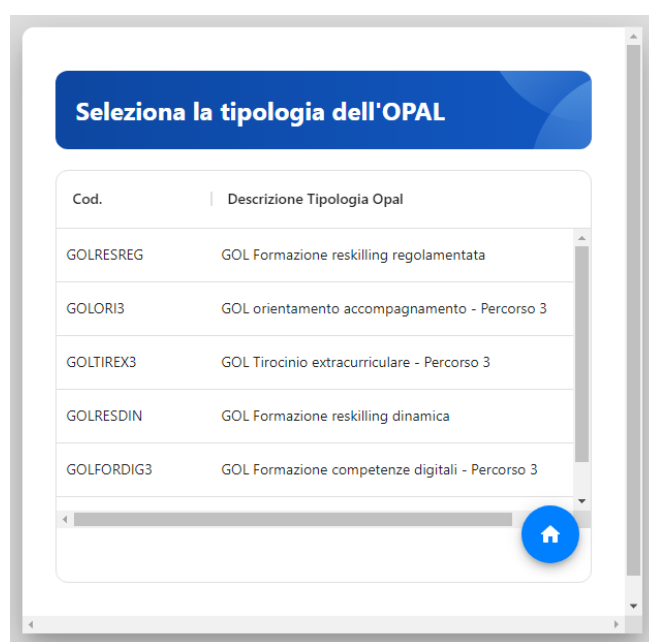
Seleziona la tipologia dell'OPAL

| Cod. | Descrizione Tipologia Opal |
|---|---|
| GOLRESREG | GOL Formazione reskilling regolamentata |
| GOLORI3 | GOL orientamento accompagnamento - Percorso 3 |
| GOLTIREX3 | GOL Tirocinio extracurriculare - Percorso 3 |
| GOLRESDIN | GOL Formazione reskilling dinamica |
| GOLFORDIG3 | GOL Formazione competenze digitali - Percorso 3 |